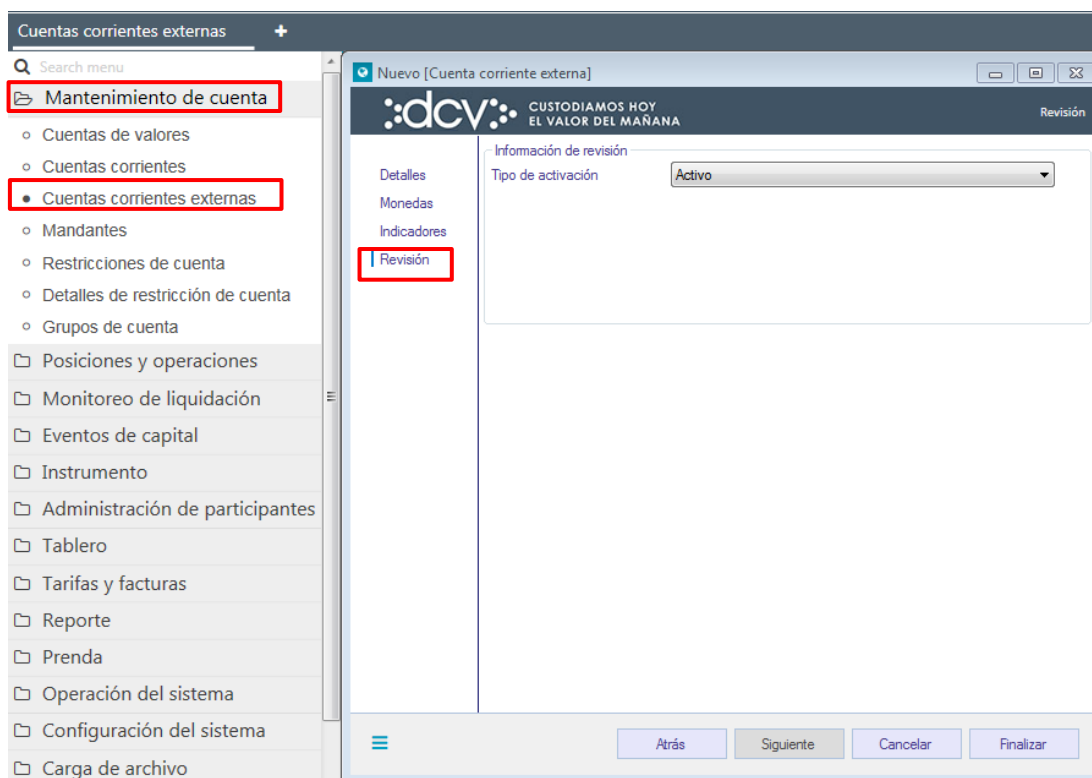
Cuentas corrientes externas +

Search menu

Mantenimiento de cuenta

Cuentas de valores
Cuentas corrientes
Cuentas corrientes externas
Mandantes
Restricciones de cuenta
Detalles de restricción de cuenta
Grupos de cuenta

Posiciones y operaciones
Monitoreo de liquidación
Eventos de capital
Instrumento
Administración de participantes
Tablero
Tarifas y facturas
Reporte
Prenda
Operación del sistema
Configuración del sistema
Carga de archivo

Nuevo [Cuenta corriente externa]

dcv CUSTODIAMOS HOY EL VALOR DEL MAÑANA

Revisión

Detalles
Monedas
Indicadores
Revisión

Información de revisión
Tipo de activación | Activo

Atrás | Siguiente | Cancelar | Finalizar